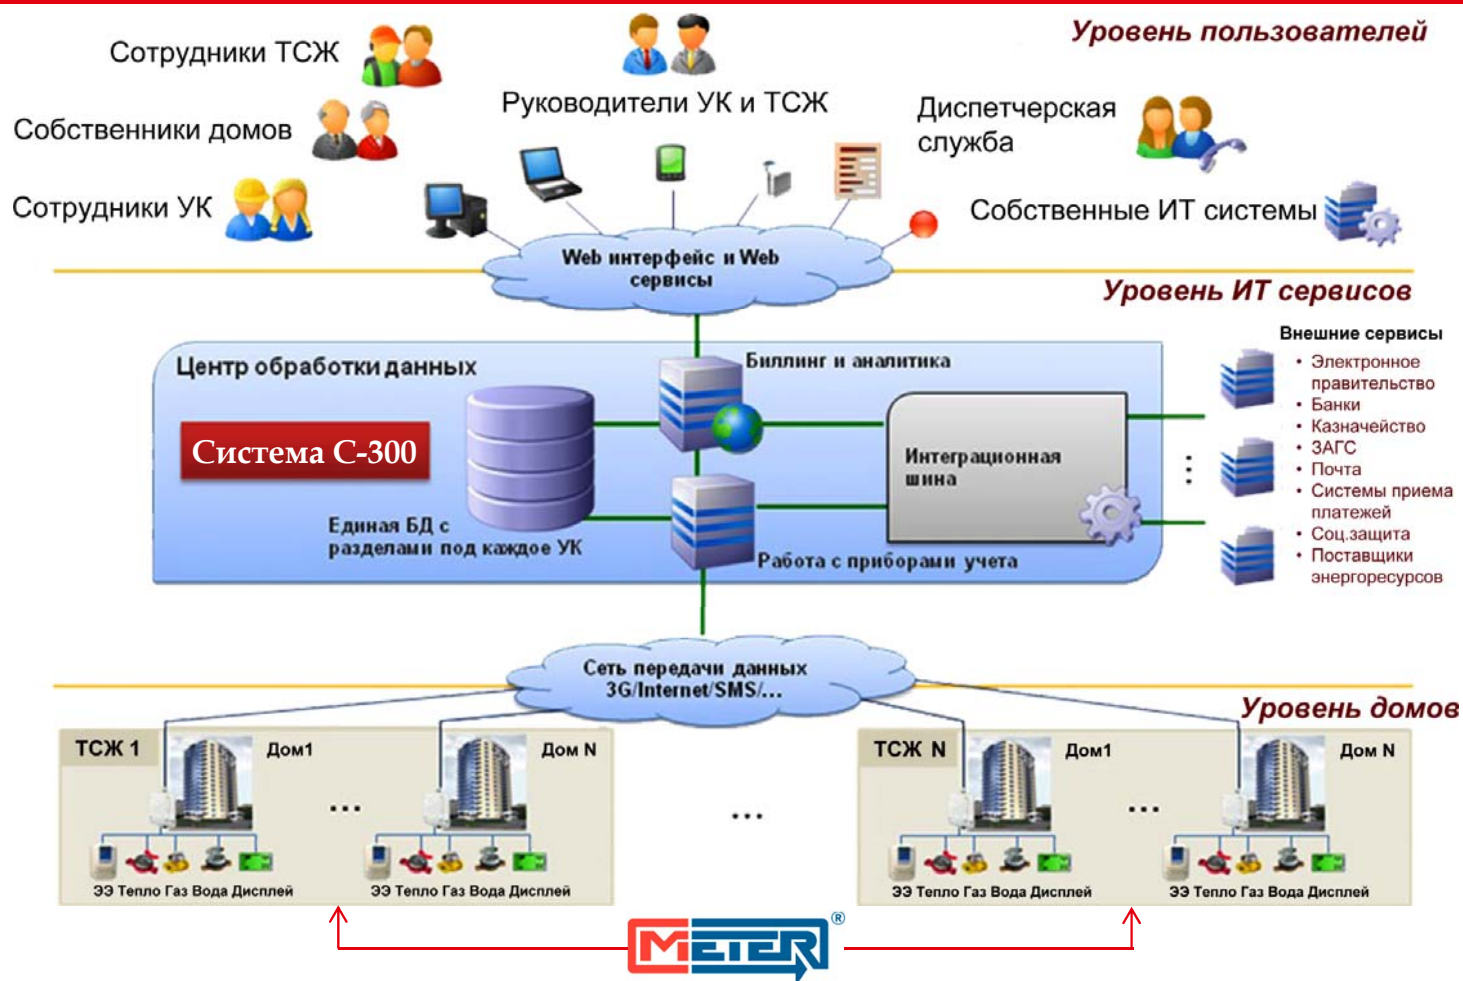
Уровень пользователей

Сотрудники ТСЖ

Руководители УК и ТСЖ

Собственники домов

Диспетчерская служба

Сотрудники УК

Собственные ИТ системы

Web интерфейс и Web сервисы

Уровень ИТ сервисов

Центр обработки данных

Биллинг и аналитика

Внешние сервисы
• Электронное правительство
• Банки
• Казначейство
• ЗАГС
• Почта
• Системы приема платежей
• Соц.защита
• Поставщики энергоресурсов

Система С-300

Интеграционная шина

Единая БД с разделами под каждое УК

Работа с приборами учета

Сеть передачи данных 3G/Internet/SMS/...

Уровень домов

ТСЖ 1 Дом1 ... Дом N

ЭЭ Тепло Газ Вода Дисплей

ЭЭ Тепло Газ Вода Дисплей

...

ТСЖ N Дом1 ... Дом N

ЭЭ Тепло Газ Вода Дисплей

ЭЭ Тепло Газ Вода Дисплей

METER®